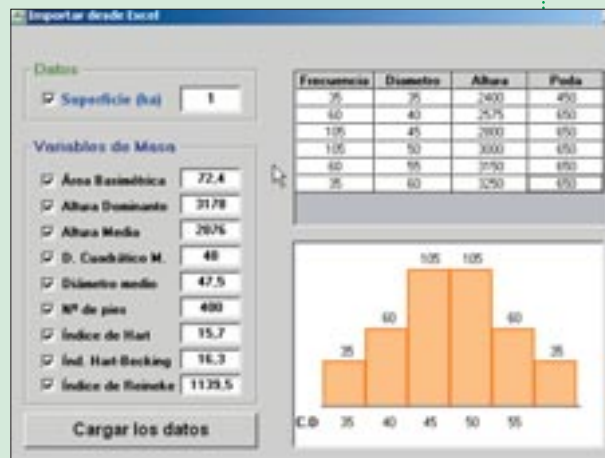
Importar desde Excel

Datos
Superficie (ha) 1

Variables de Masa
Área Basimétrica 72,4
Altura Dominante 3178
Altura Media 2876
D. Cuadrático M. 48
Diámetro medio 47,5
Nº de pies 400
Índice de Hart 15,7
Índ. Hart-Becking 16,3
Índice de Reineke 1139,5

Cargar los datos

| Frecuencia | Diametro | Altura | Poda |
|---|---|---|---|
| 35 | 35 | 2400 | 450 |
| 60 | 40 | 2575 | 650 |
| 105 | 45 | 2800 | 650 |
| 105 | 50 | 3000 | 650 |
| 60 | 55 | 3150 | 650 |
| 35 | 60 | 3250 | 650 |

35 60 105 105 60 35
C.D 35 40 45 50 55